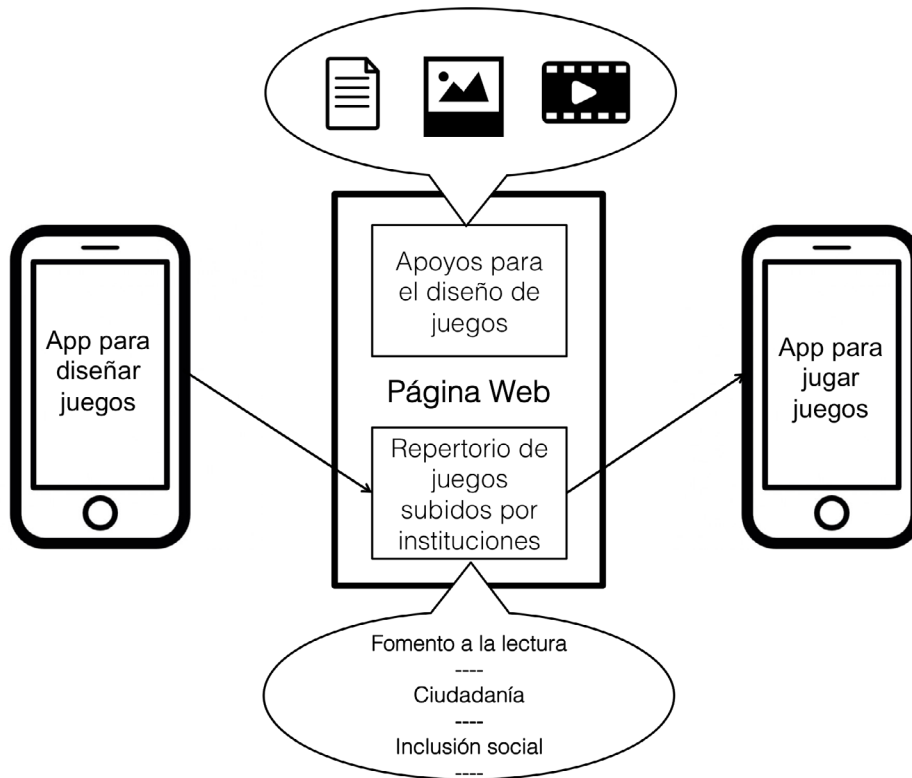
Apoyos para el diseño de juegos

App para diseñar juegos

Página Web

Repertorio de juegos subidos por instituciones

App para jugar juegos

Fomento a la lectura
----
Ciudadanía
----
Inclusión social
----